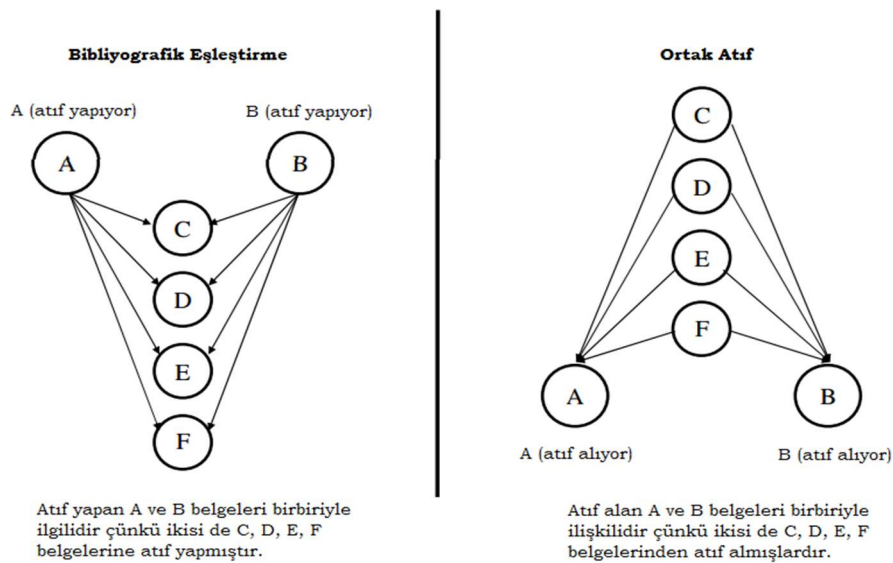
Bibliyografik Eşleştirme

A (atıf yapıyor)

B (atıf yapıyor)

A

B

C

D

E

F

Atıf yapan A ve B belgeleri birbiriyle ilgilidir çünkü ikisi de C, D, E, F belgelerine atıf yapmıştır.

Ortak Atıf

C

D

E

F

A

B

A (atıf alıyor)

B (atıf alıyor)

Atıf alan A ve B belgeleri birbiriyle ilişkilidir çünkü ikisi de C, D, E, F belgelerinden atıf almışlardır.